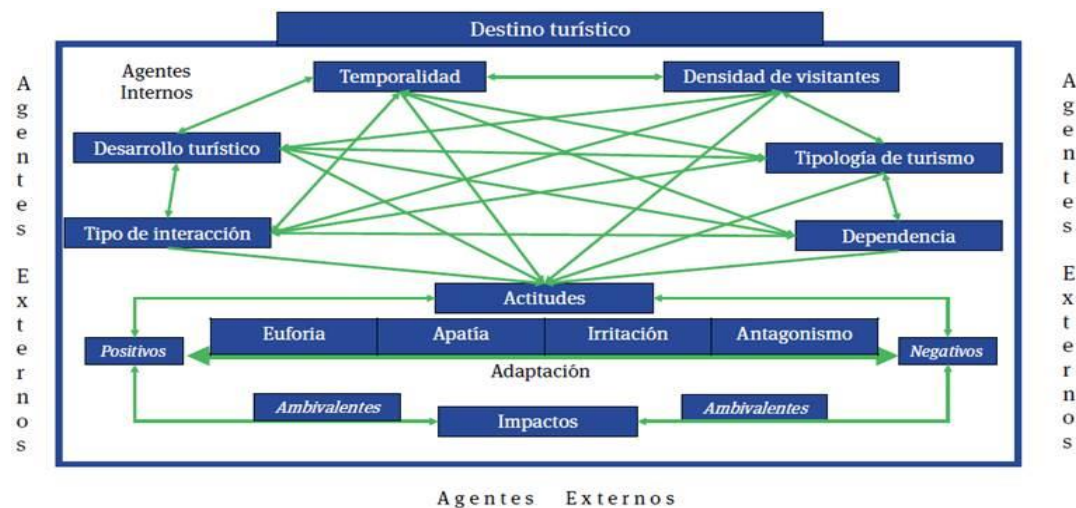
Destino turístico

Agentes Externos

Agentes Internos

Temporalidad

Densidad de visitantes

Desarrollo turístico

Tipología de turismo

Tipo de interacción

Dependencia

Agentes Externos

Actitudes

| Euforia | Apatía | Irritación | Antagonismo |
|---|---|---|---|

Positivos

Negativos

Adaptación

Ambivalentes

Impactos

Ambivalentes

Agentes Externos